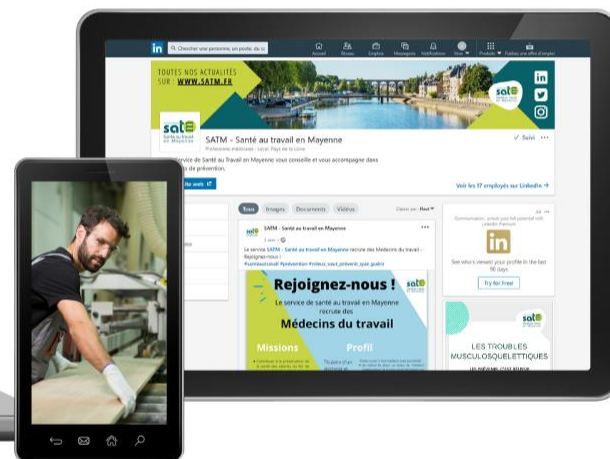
in Chercher une personne, un poste, du co

Accueil Réseau Emplois Messagerie Notifications Vous Produits Publiez une offre d'emploi

TOUTES NOS ACTUALITÉS SUR : WWW.SATM.FR

satm Santé au travail en Mayenne

SATM - Santé au travail en Mayenne

Professions médicales · Laval, Pays de la Loire

✓ Suivi

service de Santé au Travail en Mayenne vous conseille et vous accompagne dans s de prévention.

Voir les 17 employés sur LinkedIn →

Tous Images Documents Vidéos

Classer par : Haut ▾

SATM - Santé au travail en Mayenne

Le service SATM - Santé au travail en Mayenne recrute des Médecins du travail - Rejoignez-nous !

#santeautravail #prévention #interview_prevenir_quel_guérir

Rejoignez-nous !

Le service de santé au travail en Mayenne recrute des

Médecins du travail

Missions

Profil

See who's viewed your profile in the last 90 days

Try for Free!

LES TROUBLES MUSCULOSQUELETTIQUES